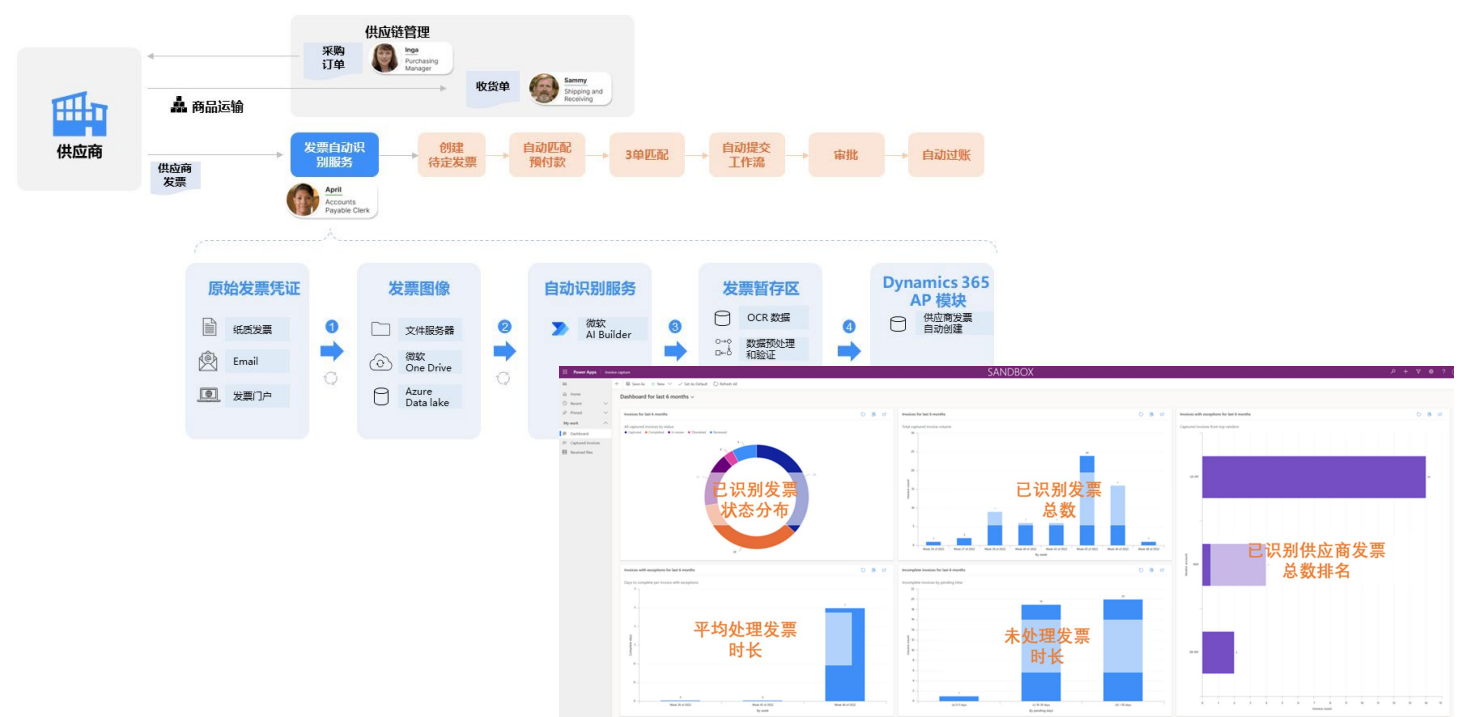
供应链管理

采购订单

Inga
Purchasing Manager

收货单

Sammy
Shipping and Receiving

供应商

商品运输

供应商发票

发票自动识别服务

创建待定发票

自动匹配预付款

3单匹配

自动提交工作流

审批

自动过账

April
Accounts Payable Clerk

原始发票凭证

纸质发票

Email

发票门户

1

发票图像

文件服务器

微软 One Drive

Azure Data lake

2

自动识别服务

微软 AI Builder

3

发票暂存区

OCR 数据

数据预处理和验证

4

Dynamics 365 AP 模块

供应商发票自动创建

Power Apps

SANDBOX

Dashboard for last 6 months

Home

Recent

Pinned

My work

Dashboard

Captured invoices

Received files

Invoices for last 6 months

已识别发票状态分布

Invoices for last 6 months

已识别发票总数

Invoices with exceptions for last 6 months

已识别供应商发票总数排名

Invoices with exceptions for last 6 months

平均处理发票时长

Incomplete invoices for last 6 months

未处理发票时长